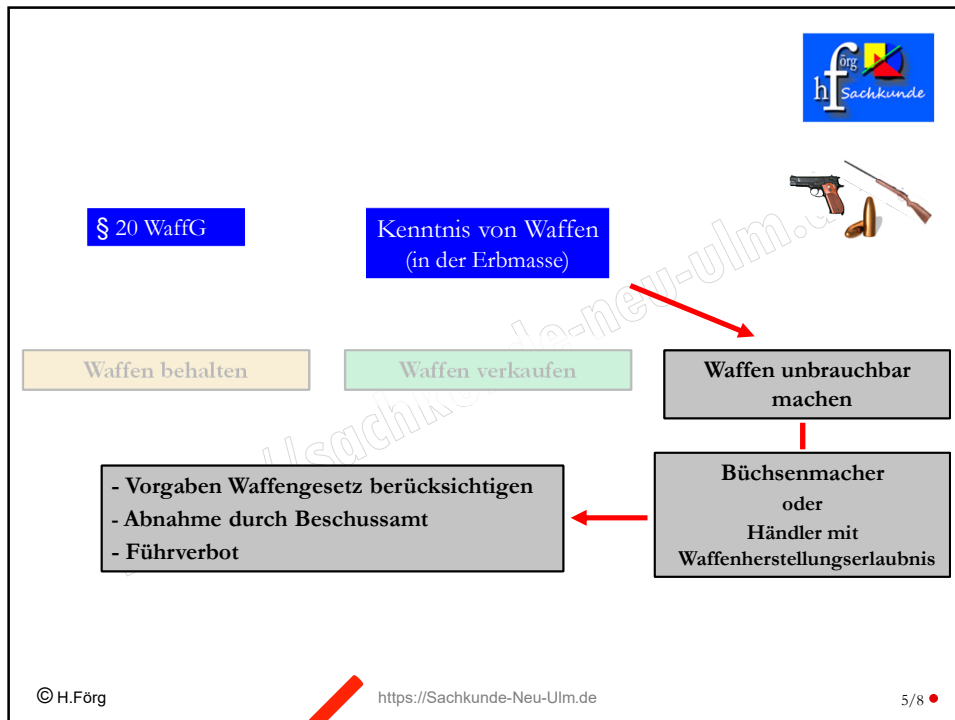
h förg Sachkunde

§ 20 WaffG

Kenntnis von Waffen
(in der Erbmasse)

Waffen behalten

Waffen verkaufen

Waffen unbrauchbar machen

Büchsenmacher
oder
Händler mit Waffenherstellungserlaubnis

- Vorgaben Waffengesetz berücksichtigen
- Abnahme durch Beschussamt
- Führverbot

sachkunde-neu-ulm.de

© H.Förg

https://Sachkunde-Neu-Ulm.de

5/8